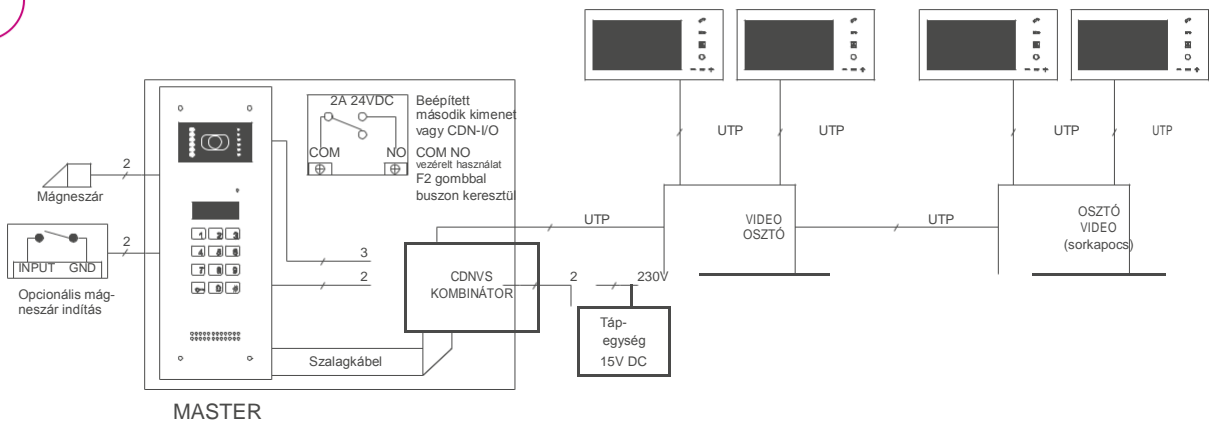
2A 24VDC

Beépített második kimenet vagy CDN-I/O

COM NO

COM NO vezérelt használat F2 gombbal buszon keresztül

2

Mágneszár

2

INPUT GND

Opcionális mágneszár indítás

1 2 3
4 5 6
7 8 9
0

3

2

CDNVS KOMBINÁTOR

2

230V

Tápegység 15V DC

Szalagkábel

MASTER

UTP

UTP

UTP

VIDEO OSZTÓ

UTP

UTP

UTP

OSZTÓ VIDEO (sorkapocs)